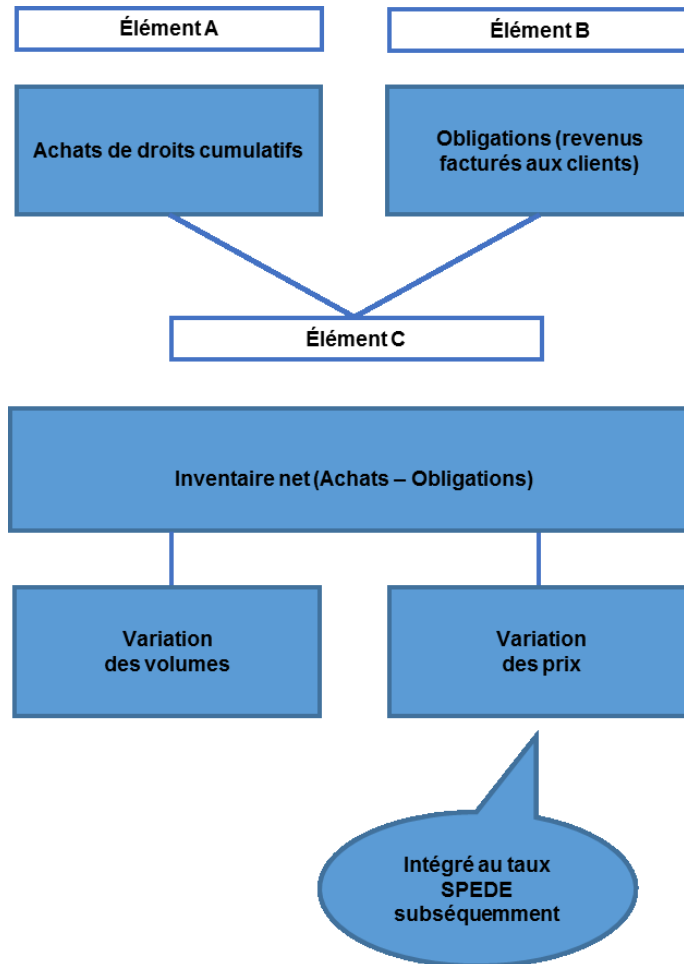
Élément A

Élément B

Achats de droits cumulatifs

Obligations (revenus facturés aux clients)

Élément C

Inventaire net (Achats – Obligations)

Variation des volumes

Variation des prix

Intégré au taux SPEDE subséquemment